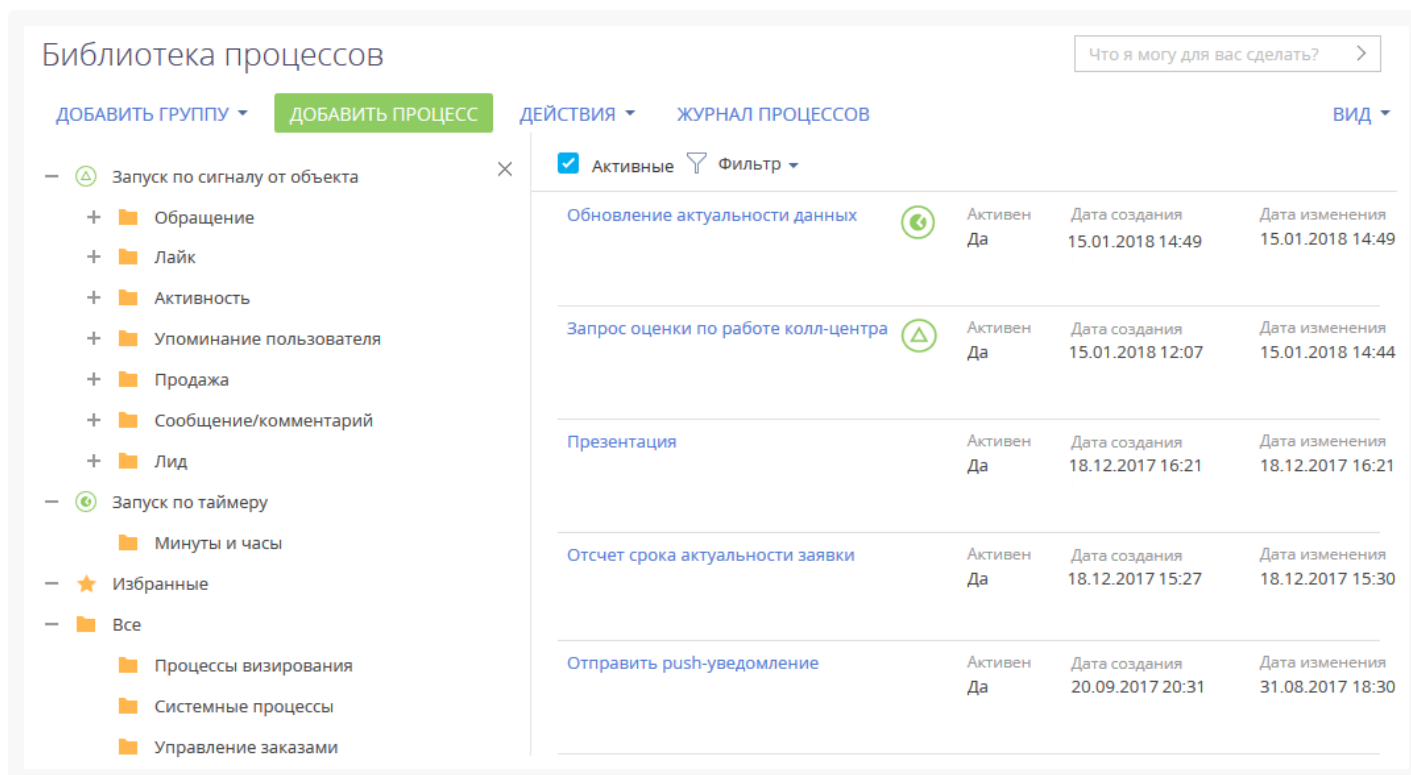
Библиотека процессов

Что я могу для вас сделать?

ДОБАВИТЬ ГРУППУ ▾ ДОБАВИТЬ ПРОЦЕСС ДЕЙСТВИЯ ▾ ЖУРНАЛ ПРОЦЕССОВ ВИД ▾

– Запуск по сигналу от объекта
+ Обращение
+ Лайк
+ Активность
+ Упоминание пользователя
+ Продажа
+ Сообщение/комментарий
+ Лид
– Запуск по таймеру
Минуты и часы
– Избранные
– Все
Процессы визирования
Системные процессы
Управление заказами

Активные Фильтр ▾

| | Активен | Дата создания | Дата изменения |
|---|---|---|---|
| Обновление актуальности данных | Да | 15.01.2018 14:49 | 15.01.2018 14:49 |
| Запрос оценки по работе колл-центра | Да | 15.01.2018 12:07 | 15.01.2018 14:44 |
| Презентация | Да | 18.12.2017 16:21 | 18.12.2017 16:21 |
| Отсчет срока актуальности заявки | Да | 18.12.2017 15:27 | 18.12.2017 15:30 |
| Отправить push-уведомление | Да | 20.09.2017 20:31 | 31.08.2017 18:30 |